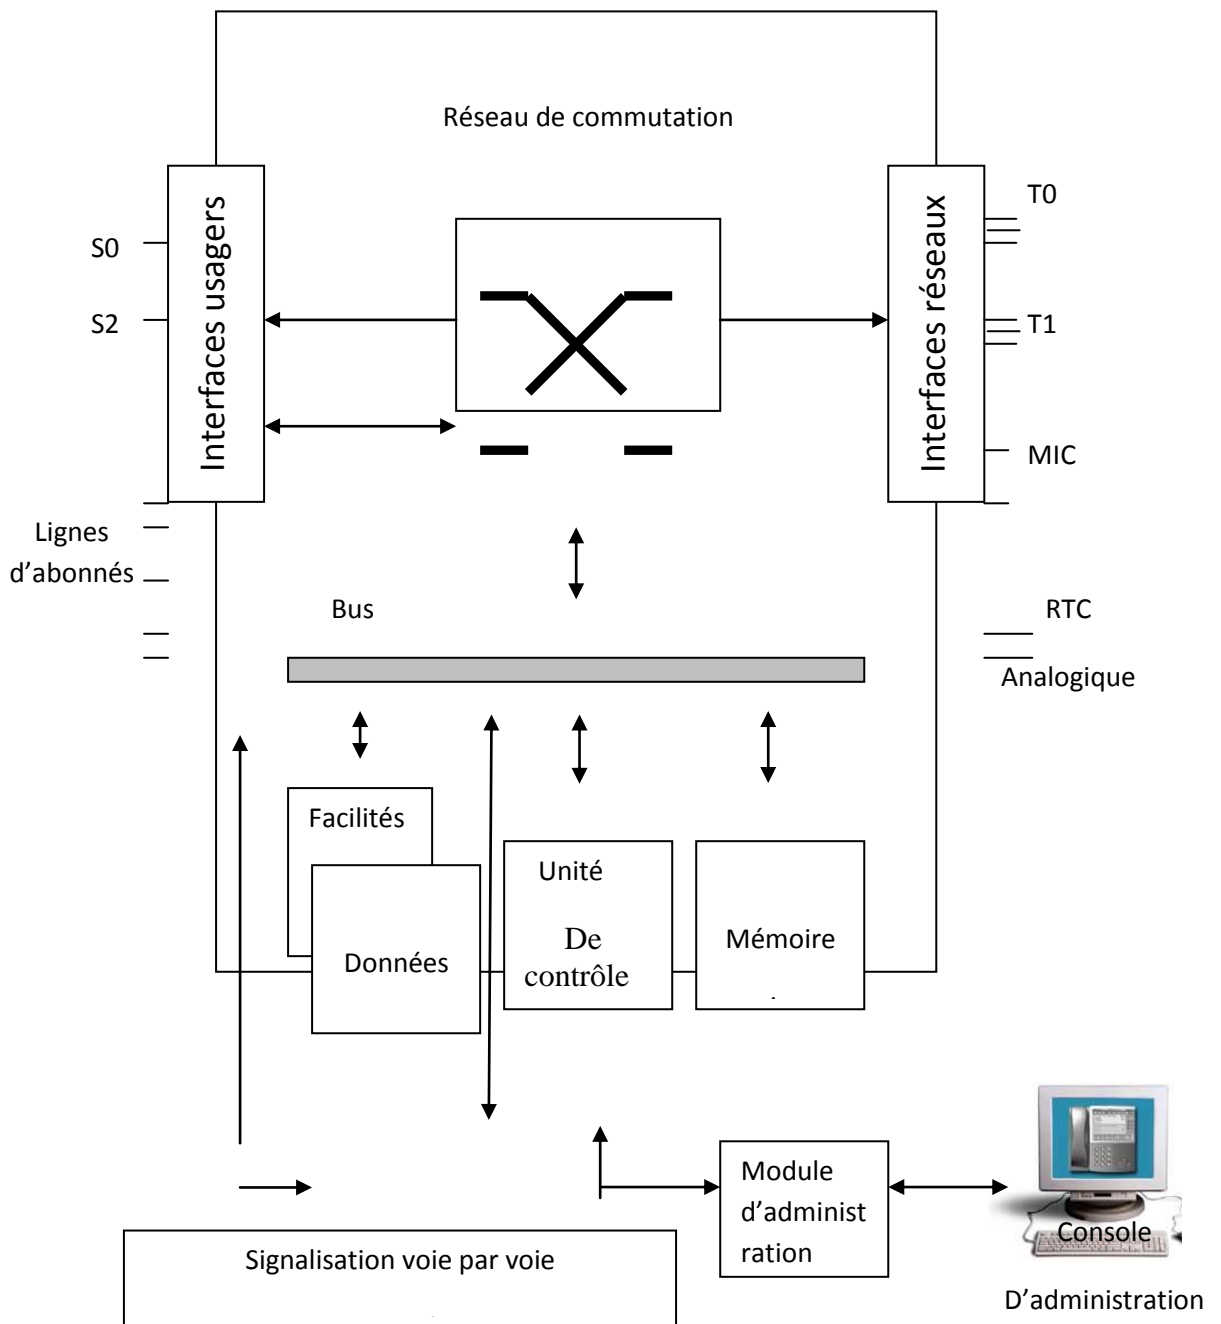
Réseau de commutation

S0

S2

Interfaces usagers

Interfaces réseaux

T0

T1

MIC

Lignes d'abonnés

Bus

RTC

Analogique

Facilités

Données

Unité

De contrôle

Mémoire

Module d'administration

Console

D'administration

Signalisation voie par voie